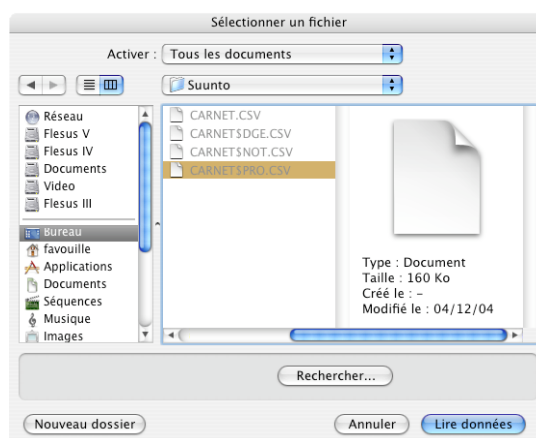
Sélectionner un fichier

Activer : Tous les documents

Suunto

Réseau
Flesus V
Flesus IV
Documents
Video
Flesus III
Bureau
favouille
Applications
Documents
Séquences
Musique
Images

CARNET.CSV
CARNET$DGE.CSV
CARNET$NOT.CSV
CARNET$PRO.CSV

Type : Document
Taille : 160 Ko
Créé le : –
Modifié le : 04/12/04

Rechercher...

Nouveau dossier

Annuler

Lire données